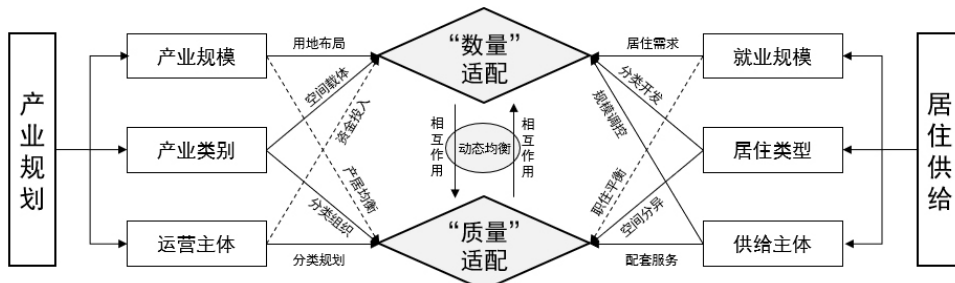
产业规划

产业规模

产业类别

运营主体

用地布局

空间载体

资金投入

产居均衡

分类组织

分类规划

“数量”适配

相互作用

动态均衡

相互作用

“质量”适配

居住需求

分类开发

规模调控

职住平衡

空间分异

配套服务

就业规模

居住类型

供给主体

居住供给